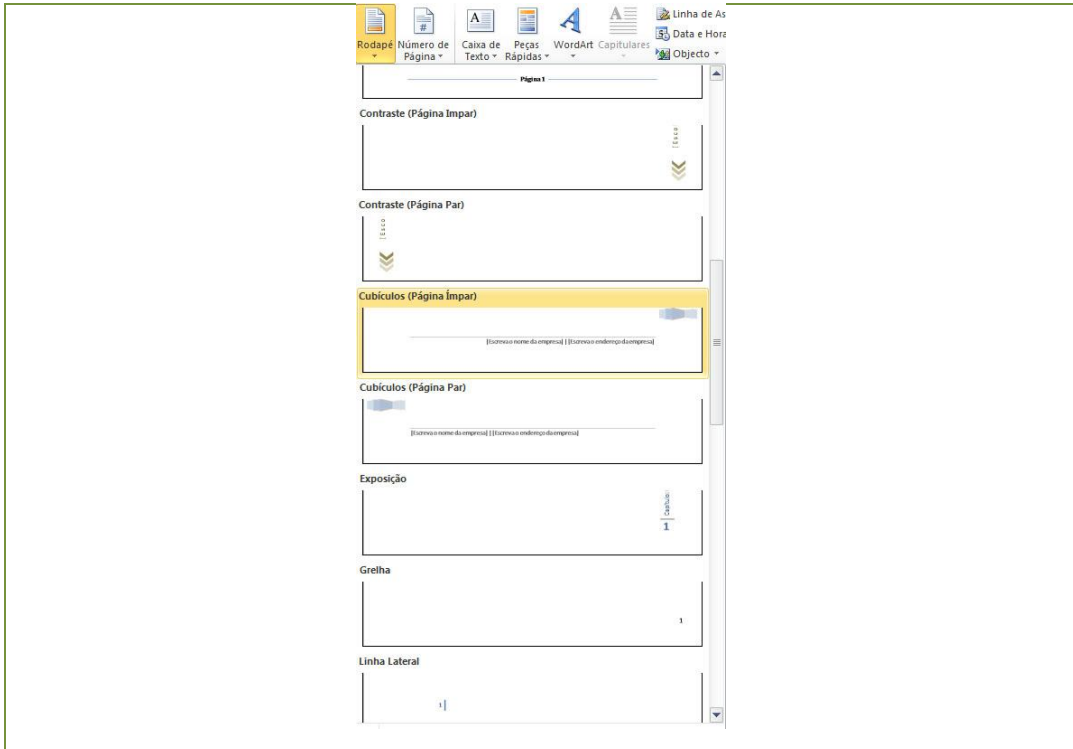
Rodapé Número de Página

Caixa de Texto

Peças Rápidas

WordArt

Capitulares

Linha de As

Data e Hora

Objecto

Página 1

Contraste (Página Impar)

Esco

Contraste (Página Par)

Esco

Cubículos (Página Ímpar)

[Escreva o nome da empresa] | [Escreva o endereço da empresa]

Cubículos (Página Par)

[Escreva o nome da empresa] | [Escreva o endereço da empresa]

Exposição

Capítulo

1

Grelha

1

Linha Lateral

1